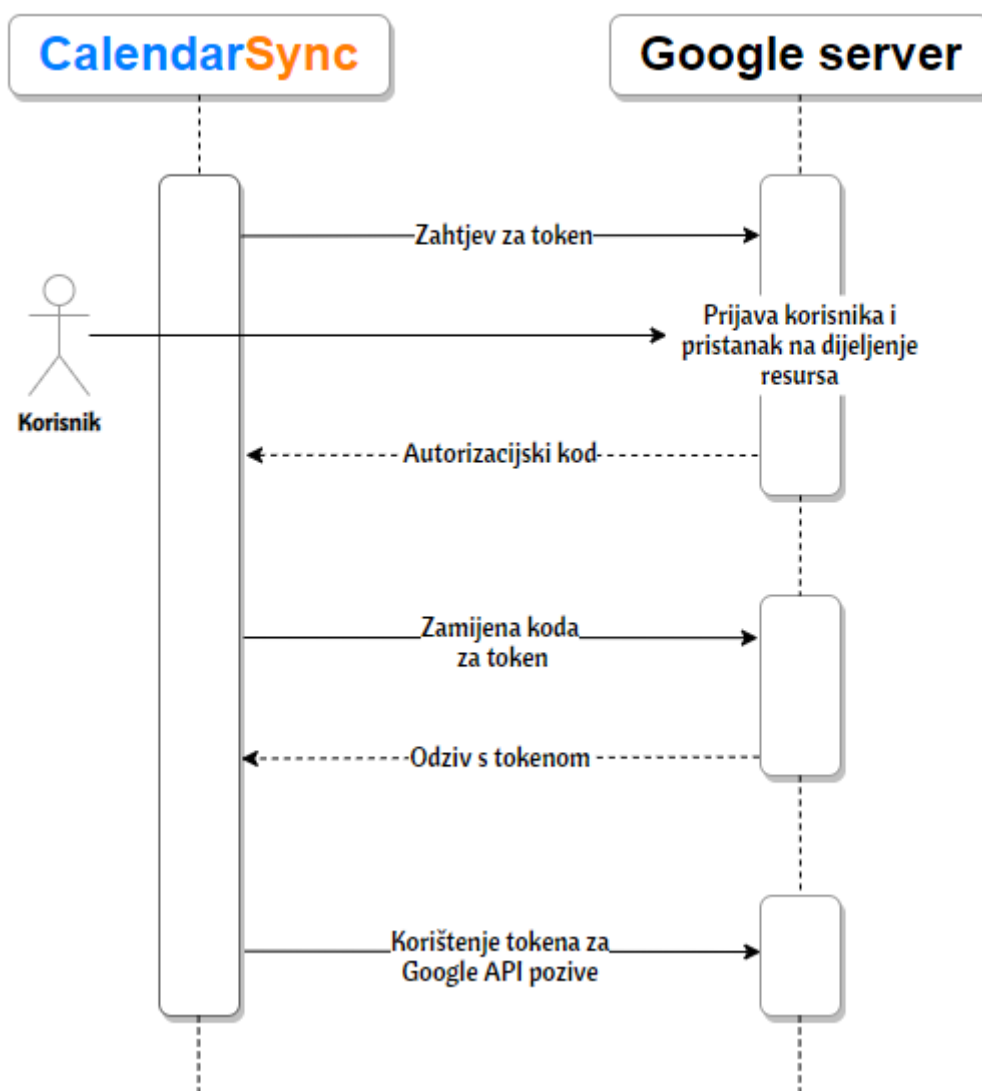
CalendarSync

Google server

Zahtjev za token

Korisnik

Prijava korisnika i pristanak na dijeljenje resursa

Autorizacijski kod

Zamijena koda za token

Odziv s tokenom

Korištenje tokena za Google API pozive